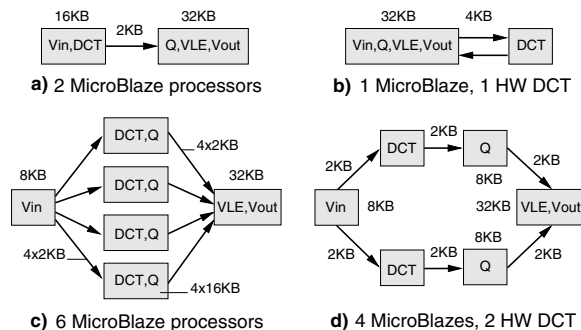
16KB
Vin,DCT
2KB
32KB
Q,VLE,Vout

a) 2 MicroBlaze processors

32KB
4KB
Vin,Q,VLE,Vout
DCT

b) 1 MicroBlaze, 1 HW DCT

8KB
Vin
DCT,Q
DCT,Q
DCT,Q
DCT,Q
4x2KB
32KB
VLE,Vout
4x2KB
4x16KB

c) 6 MicroBlaze processors

2KB
DCT
2KB
Q
2KB
8KB
Vin
8KB
32KB
VLE,Vout
8KB
2KB
DCT
2KB
Q
2KB

d) 4 MicroBlazes, 2 HW DCT